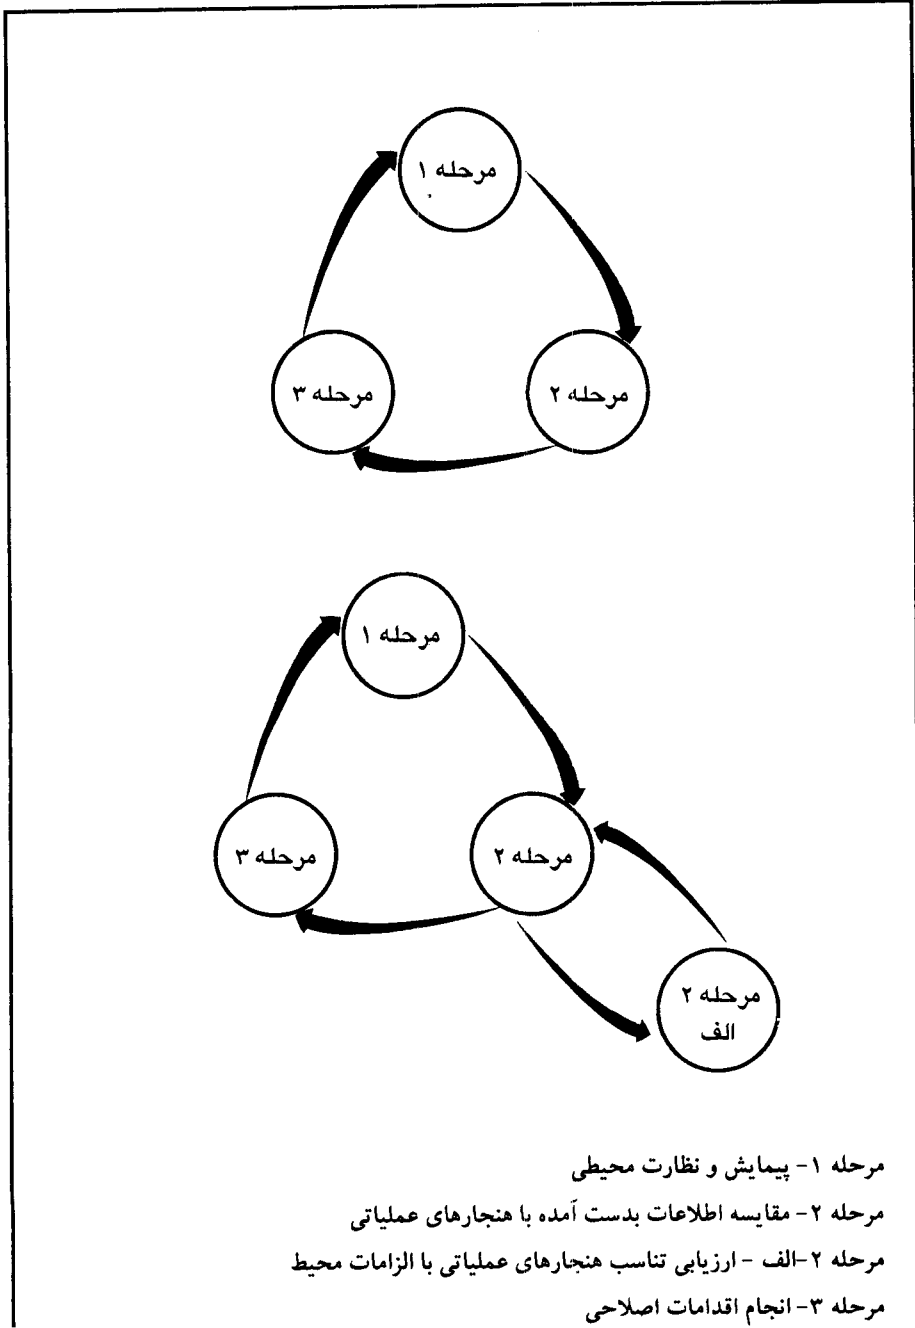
مرحله ۱

مرحله ۲

مرحله ۳

مرحله ۱

مرحله ۲

مرحله ۳

مرحله ۲ الف

مرحله ۱- پیمایش و نظارت محیطی
مرحله ۲- مقایسه اطلاعات بدست آمده با هنجارهای عملیاتی
مرحله ۲-الف - ارزیابی تناسب هنجارهای عملیاتی با الزامات محیط
مرحله ۳- انجام اقدامات اصلاحی